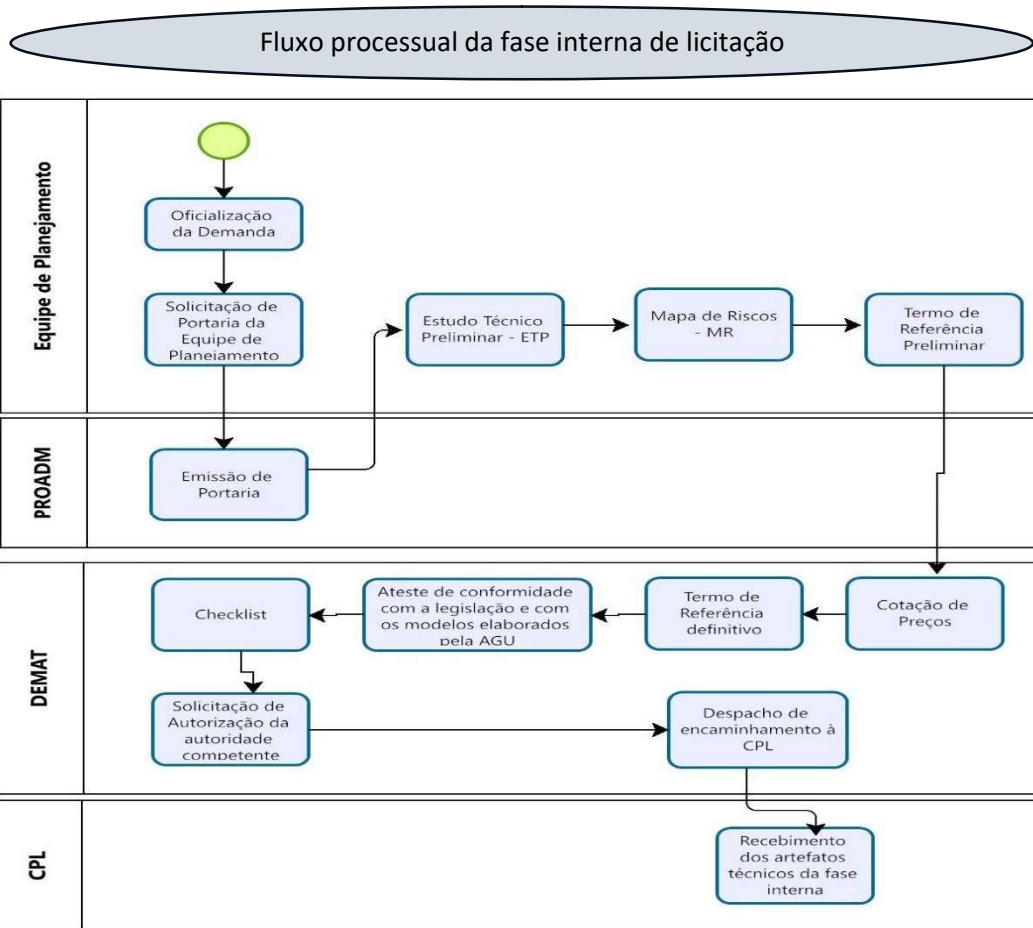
Fluxo processual da fase interna de licitação

Equipe de Planejamento

Oficialização da Demanda

Solicitação de Portaria da Equipe de Planejamento

Estudo Técnico Preliminar - ETP

Mapa de Riscos - MR

Termo de Referência Preliminar

PROADM

Emissão de Portaria

DEMAT

Checklist

Ateste de conformidade com a legislação e com os modelos elaborados pela AGU

Termo de Referência definitivo

Cotação de Preços

Solicitação de Autorização da autoridade competente

Despacho de encaminhamento à CPL

CPL

Recebimento dos artefatos técnicos da fase interna